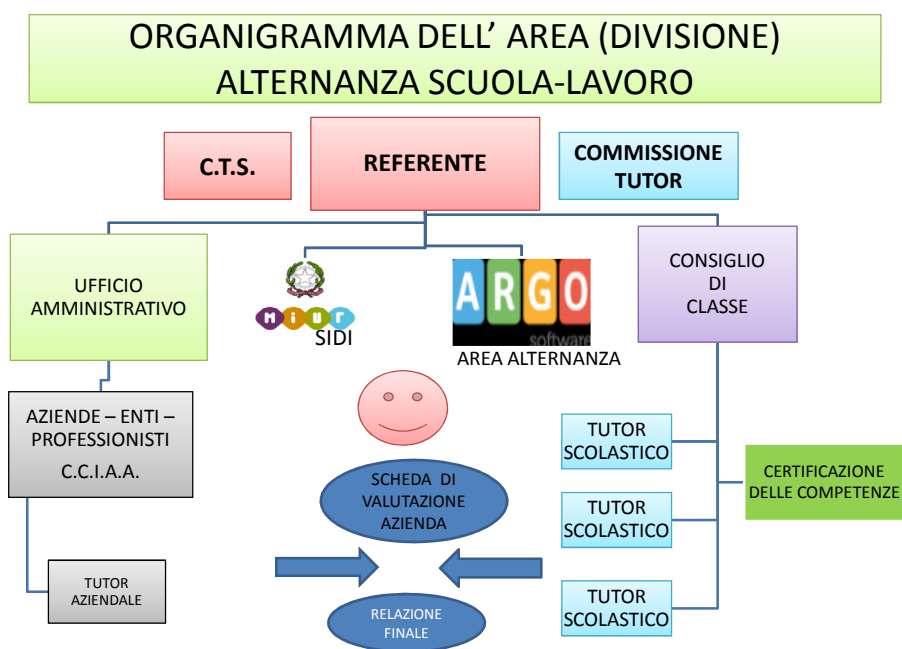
ORGANIGRAMMA DELL' AREA (DIVISIONE)
ALTERNANZA SCUOLA-LAVORO

C.T.S.

REFERENTE

COMMISSIONE TUTOR

UFFICIO AMMINISTRATIVO

MIUR
SIDI

ARGO
software
AREA ALTERNANZA

CONSIGLIO DI CLASSE

AZIENDE – ENTI – PROFESSIONISTI
C.C.I.A.A.

SCHEDA DI VALUTAZIONE AZIENDA

TUTOR SCOLASTICO

CERTIFICAZIONE DELLE COMPETENZE

TUTOR SCOLASTICO

TUTOR AZIENDALE

RELAZIONE FINALE

TUTOR SCOLASTICO